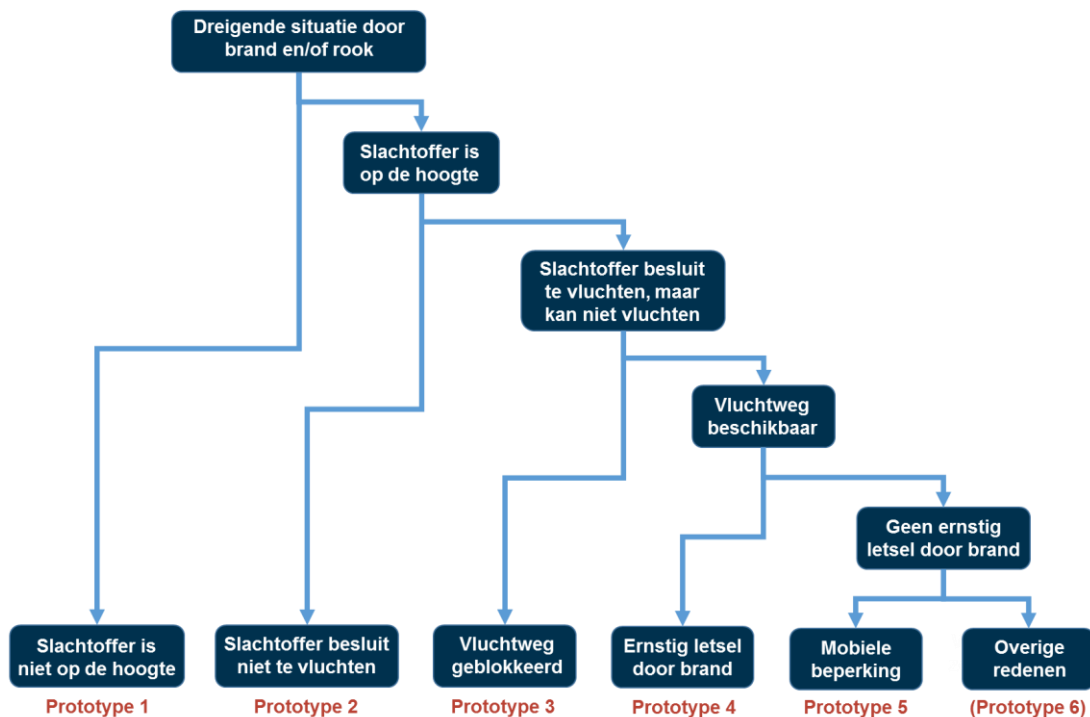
Dreigende situatie door brand en/of rook

Slachtoffer is op de hoogte

Slachtoffer besluit te vluchten, maar kan niet vluchten

Vluchtweg beschikbaar

Geen ernstig letsel door brand

Slachtoffer is niet op de hoogte
Prototype 1

Slachtoffer besluit niet te vluchten
Prototype 2

Vluchtweg geblokkeerd
Prototype 3

Ernstig letsel door brand
Prototype 4

Mobiele beperking
Prototype 5

Overige redenen
(Prototype 6)